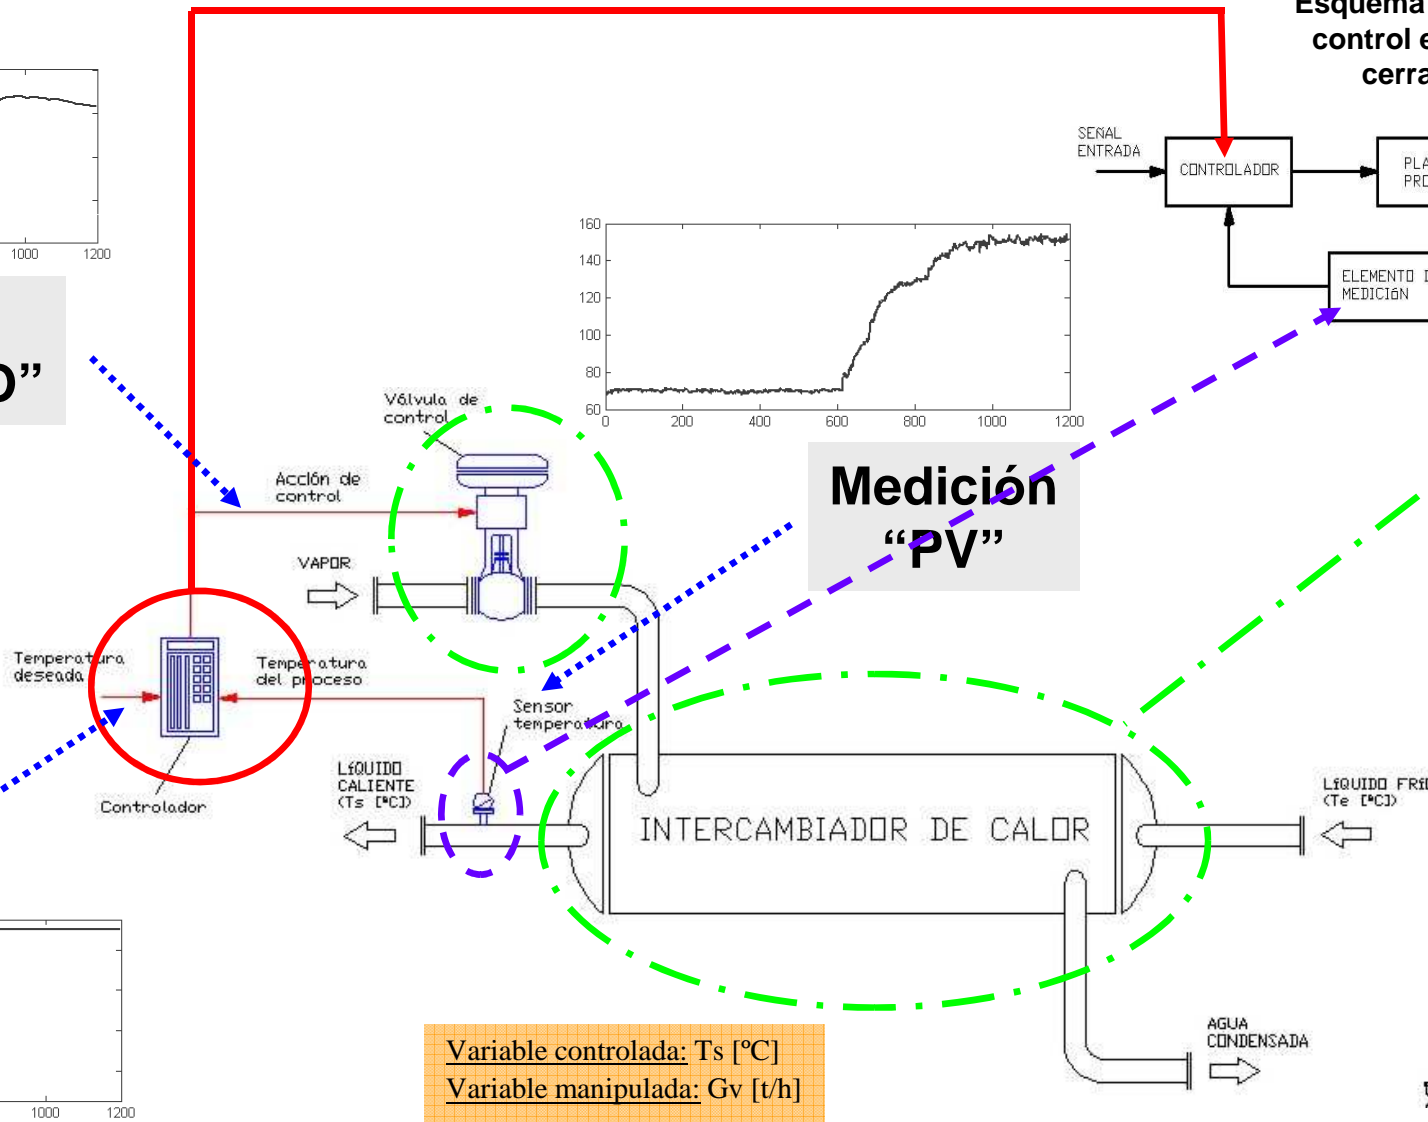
Esquema
control e
cerra

1000 1200

o”

SEÑAL ENTRADA

CONTROLADOR

PLA PRO

ELEMENTO D MEDICIÓN

160
140
120
100
80
60
0 200 400 600 800 1000 1200

Válvula de control

Acción de control

Medición “PV”

VAPOR

Temperatura deseada

Temperatura del proceso

Sensor temperatura

LÍQUIDO CALIENTE (Ts [ºC])

Controlador

INTERCAMBIADOR DE CALOR

LÍQUIDO FRÍO (Te [ºC])

AGUA CONDENSADA

1000 1200

Variable controlada: Ts [ºC]
Variable manipulada: Gv [t/h]